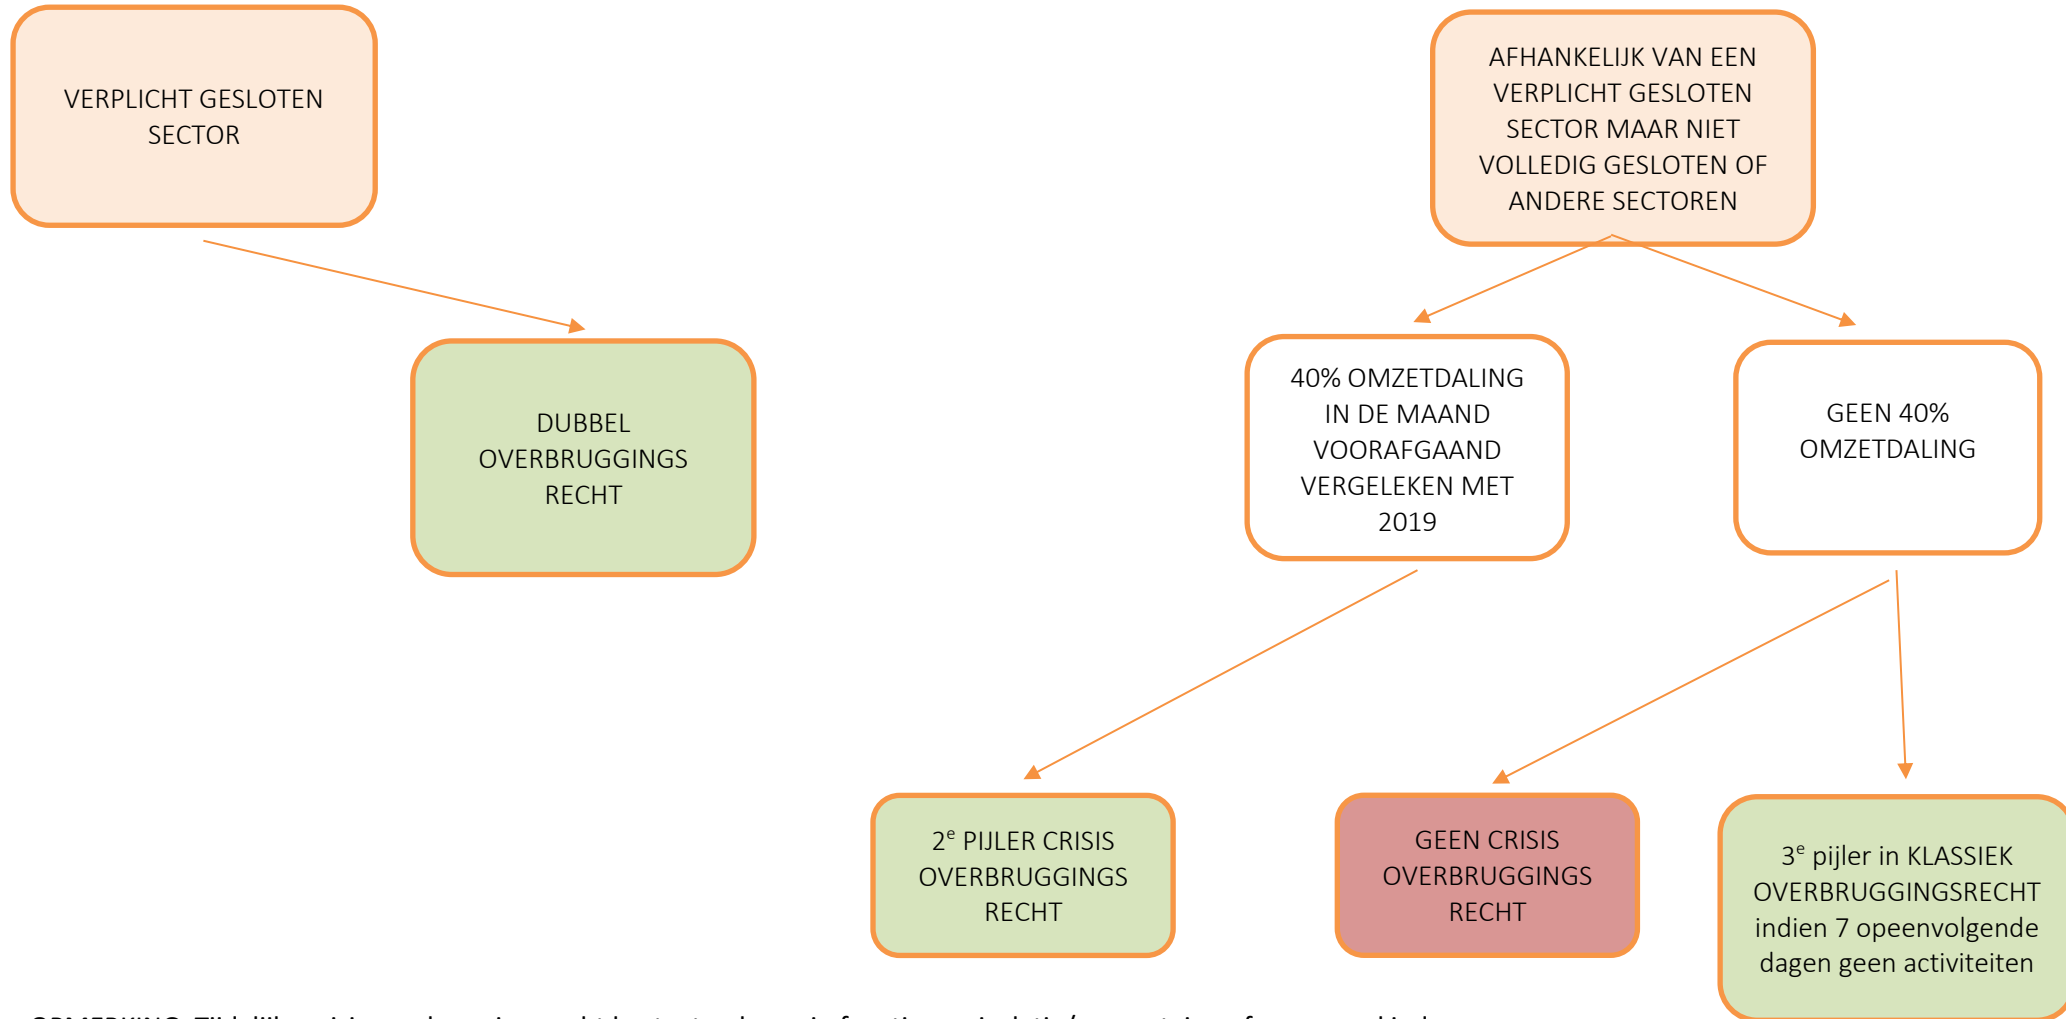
VERPLICHT GESLOTEN SECTOR

DUBBEL OVERBRUGGINGS RECHT

AFHANKELIJK VAN EEN VERPLICHT GESLOTEN SECTOR MAAR NIET VOLLEDIG GESLOTEN OF ANDERE SECTOREN

40% OMZETDALING IN DE MAAND VOORAFGAAND VERGELEKEN MET 2019

GEEN 40% OMZETDALING

$2^e$ PIJLER CRISIS OVERBRUGGINGS RECHT

GEEN CRISIS OVERBRUGGINGS RECHT

$3^e$ pijler in KLASSIEK OVERBRUGGINGSRECHT indien 7 opeenvolgende dagen geen activiteiten

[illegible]